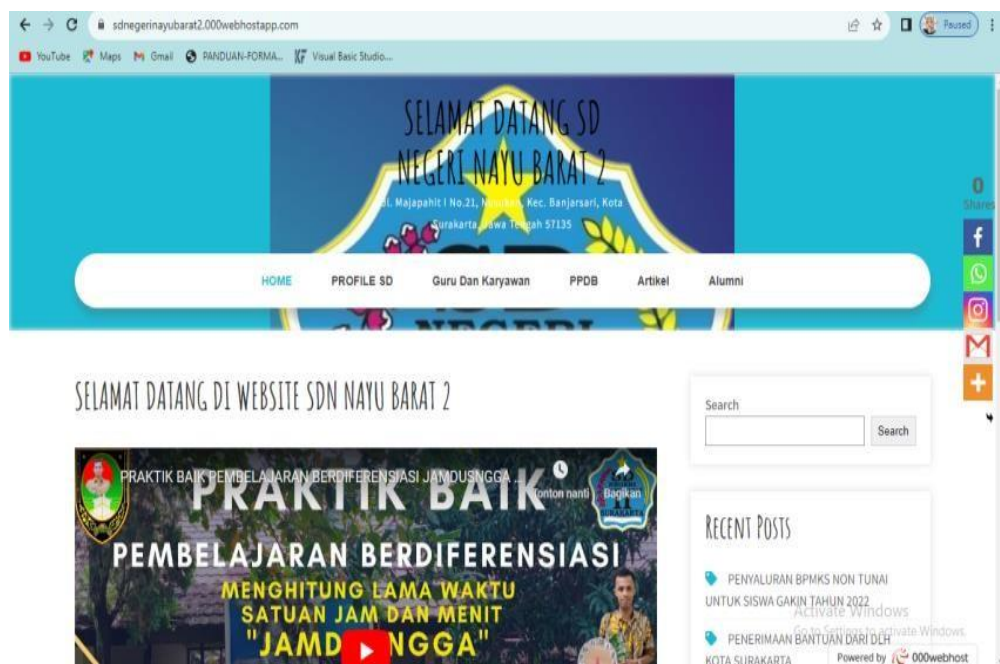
sdnegerinayubarat2.000webhostapp.com

Paused

YouTube Maps Gmail PANDUAN-FORMA... Visual Basic Studio...

SELAMAT DATANG SD NEGERI NAYU BARAT 2

Jl. Majapahit I No.21, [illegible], Kec. Banjarsari, Kota Surakarta, Jawa Tengah 57135

0
Shares

HOME PROFILE SD Guru Dan Karyawan PPDB Artikel Alumni

SELAMAT DATANG DI WEBSITE SDN NAYU BARAT 2

PRAKTIK BAIK PEMBELAJARAN BERDIFERENSIASI JAMDUSNGGA ...

Tonton nanti

Bagikan

PRAKTIK BAIK

PEMBELAJARAN BERDIFERENSIASI

MENGHITUNG LAMA WAKTU SATUAN JAM DAN MENIT

"JAMD NGGA"

Search

Search

RECENT POSTS

PENYALURAN BPMKS NON TUNAI UNTUK SISWA GAKIN TAHUN 2022

PENERIMAAN BANTUAN DARI DLH KOTA SURAKARTA

Activate Windows
Go to Settings to activate Windows.

Powered by 000webhost